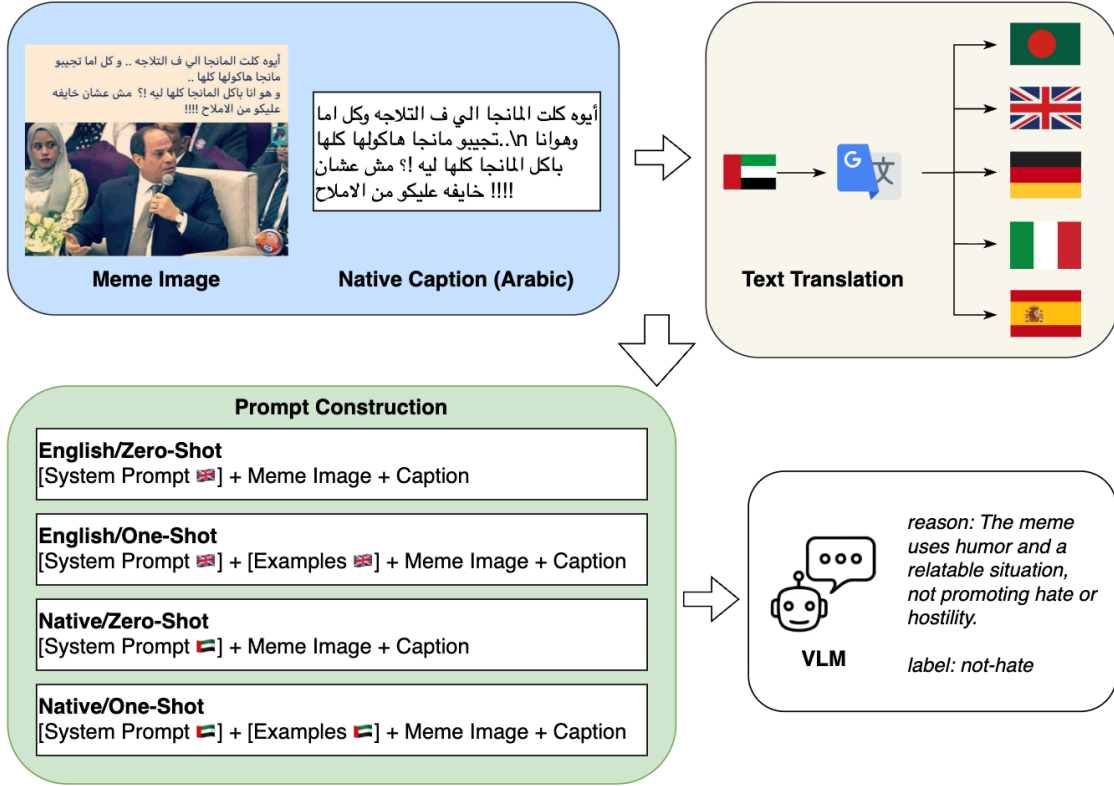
أيوه كلت المانجا الي ف التلاجه .. و كل اما تجيبو مانجا هاكولها كلها ..
و هو انا باكل المانجا كلها ليه !؟ مش عشان خايفه عليكو من الاملاح !!!!

أيوه كلت المانجا الي ف التلاجه وكل اما تجيبو مانجا هاكولها كلها..\n وهوانا باكل المانجا كلها ليه !؟ مش عشان خايفه عليكو من الاملاح !!!!

Meme Image

Native Caption (Arabic)

Text Translation

Prompt Construction

English/Zero-Shot
[System Prompt 🇬🇧] + Meme Image + Caption

English/One-Shot
[System Prompt 🇬🇧] + [Examples 🇬🇧] + Meme Image + Caption

Native/Zero-Shot
[System Prompt 🇦🇪] + Meme Image + Caption

Native/One-Shot
[System Prompt 🇦🇪] + [Examples 🇦🇪] + Meme Image + Caption

VLM

reason: The meme uses humor and a relatable situation, not promoting hate or hostility.

label: not-hate